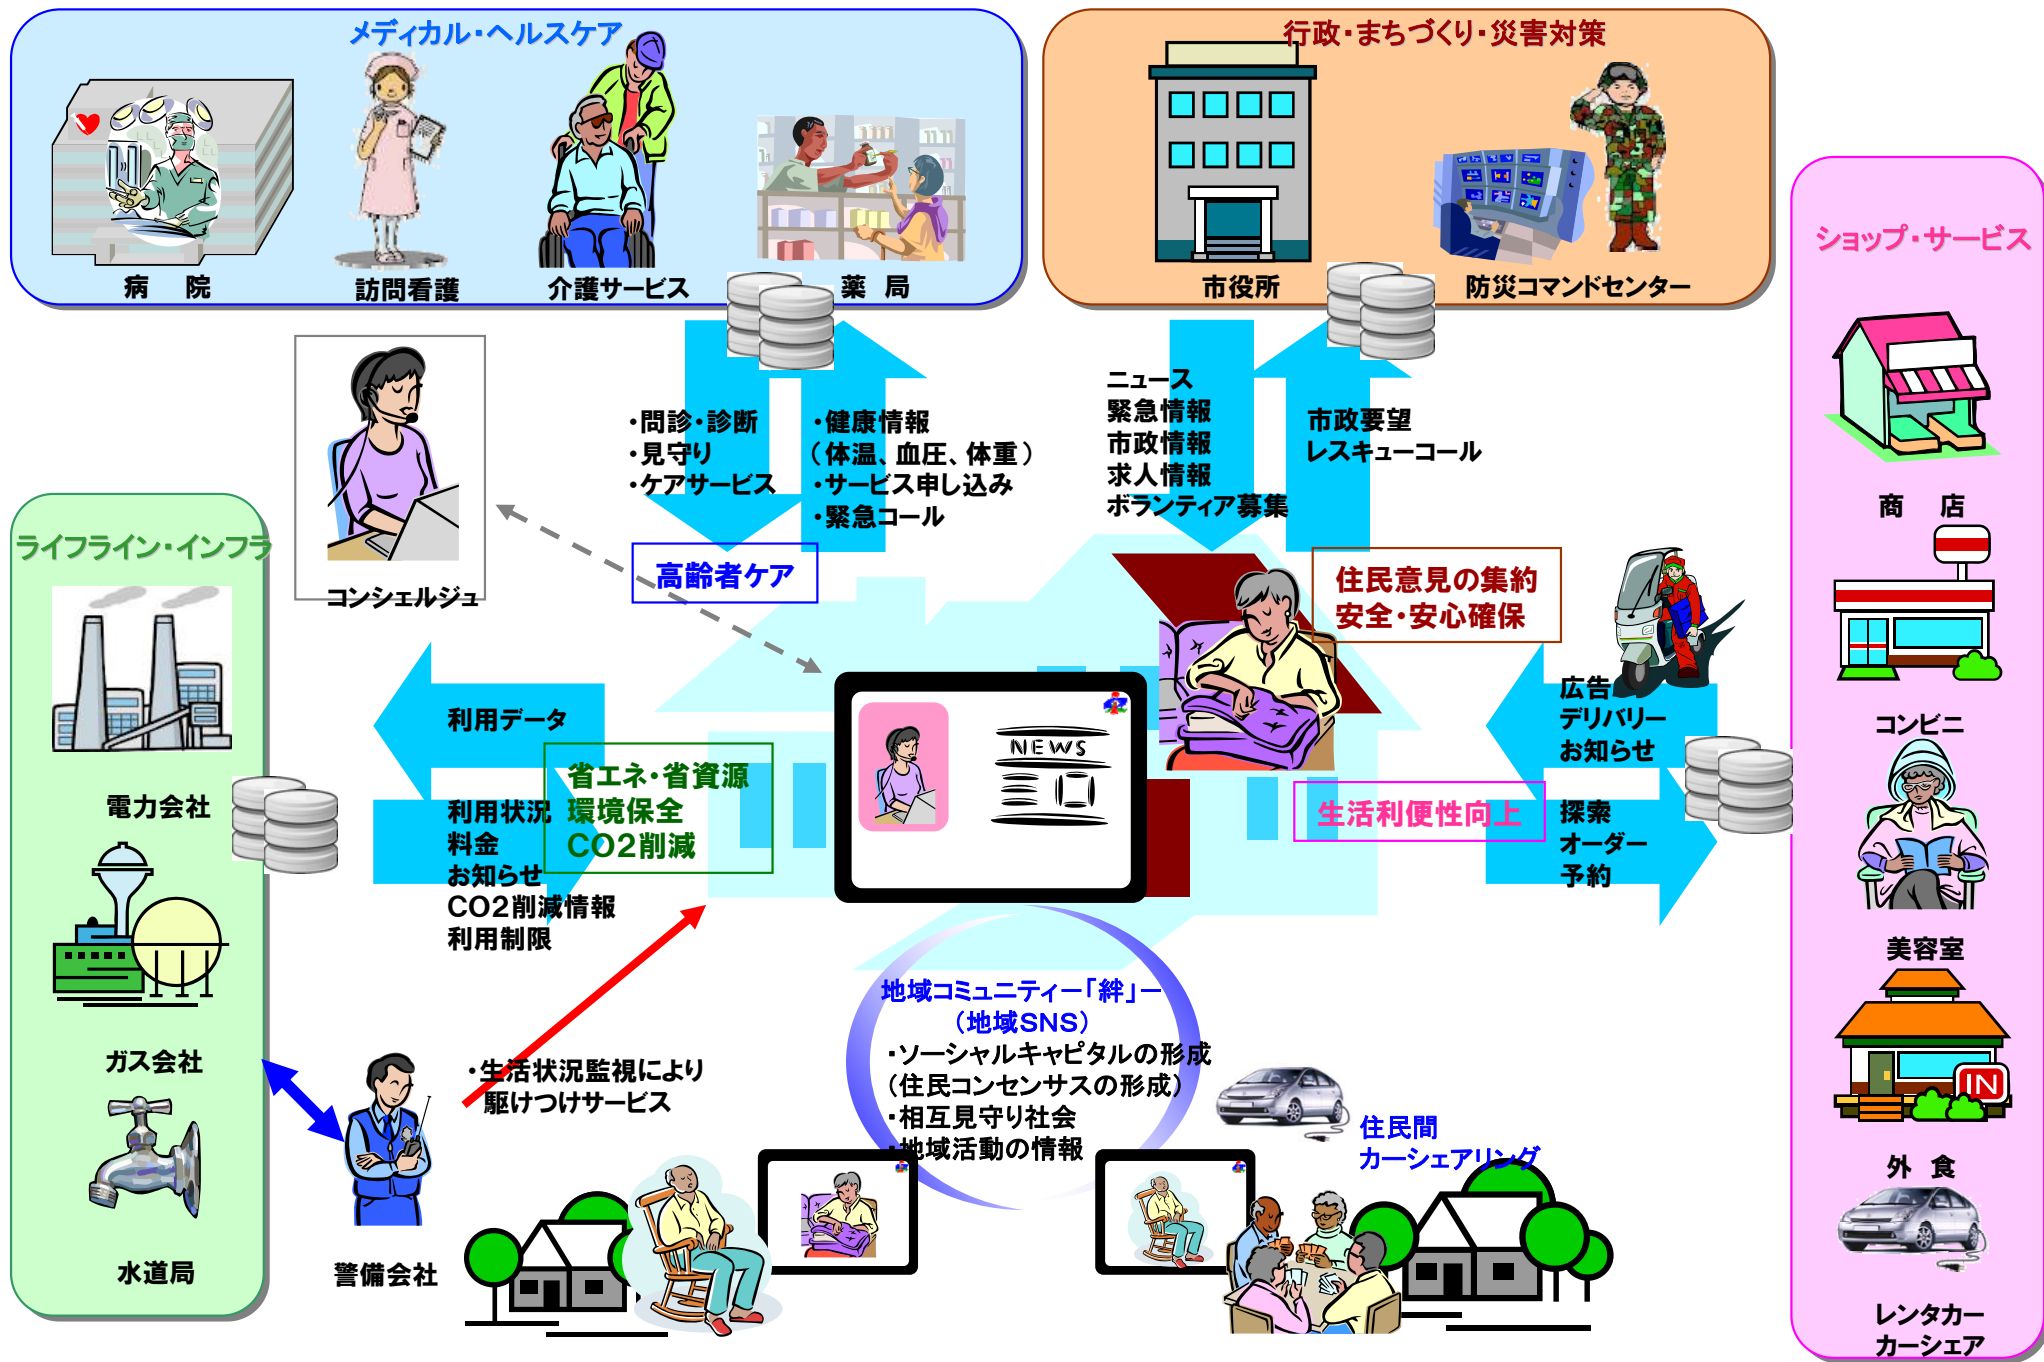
メディカル・ヘルスケア

病　院
訪問看護
介護サービス
薬　局

行政・まちづくり・災害対策

市役所
防災コマンドセンター

ショップ・サービス

・問診・診断
・見守り
・ケアサービス

・健康情報
（体温、血圧、体重）
・サービス申し込み
・緊急コール

ニュース
緊急情報
市政情報
求人情報
ボランティア募集

市政要望
レスキューコール

商　店

コンシェルジュ

高齢者ケア

住民意見の集約
安全・安心確保

ライフライン・インフラ

コンビニ

利用データ

広告
デリバリー
お知らせ

電力会社

省エネ・省資源
環境保全
CO2削減

利用状況
料金
お知らせ
CO2削減情報
利用制限

NEWS

生活利便性向上

探索
オーダー
予約

美容室

ガス会社

地域コミュニティー「絆」ー
（地域SNS）
・ソーシャルキャピタルの形成
（住民コンセンサスの形成）
・相互見守り社会
・地域活動の情報

・生活状況監視により
駆けつけサービス

住民間
カーシェアリング

外　食

水道局

警備会社

レンタカー
カーシェア